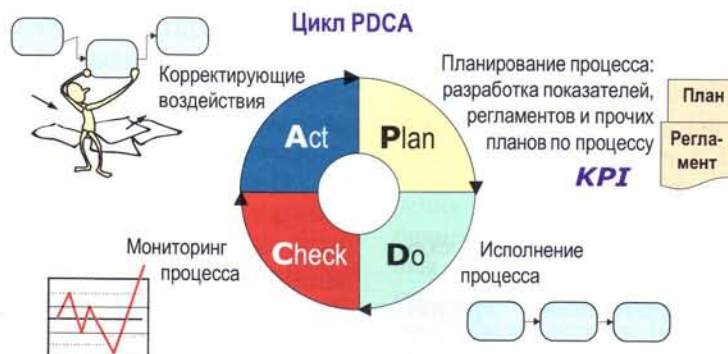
Цикл PDCA

Корректирующие воздействия

Планирование процесса: разработка показателей, регламентов и прочих планов по процессу

План

Регламент

KPI

Act

Plan

Check

Do

Мониторинг процесса

Исполнение процесса